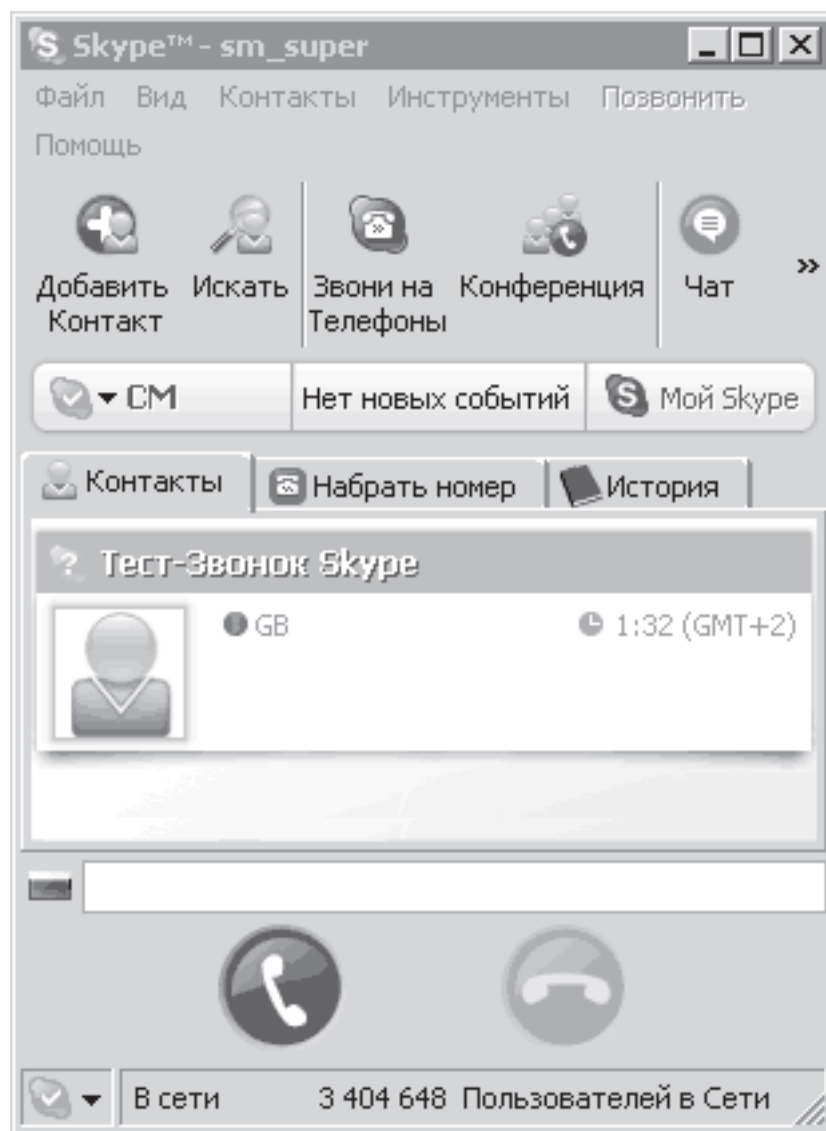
Skype™ - sm_super

Файл Вид Контакты Инструменты Позвонить Помощь

Добавить Контакт Искать Звони на Телефоны Конференция Чат »

СМ Нет новых событий Мой Skype

Контакты Набрать номер История

Тест-Звонок Skype

GB 1:32 (GMT+2)

В сети 3 404 648 Пользователей в Сети